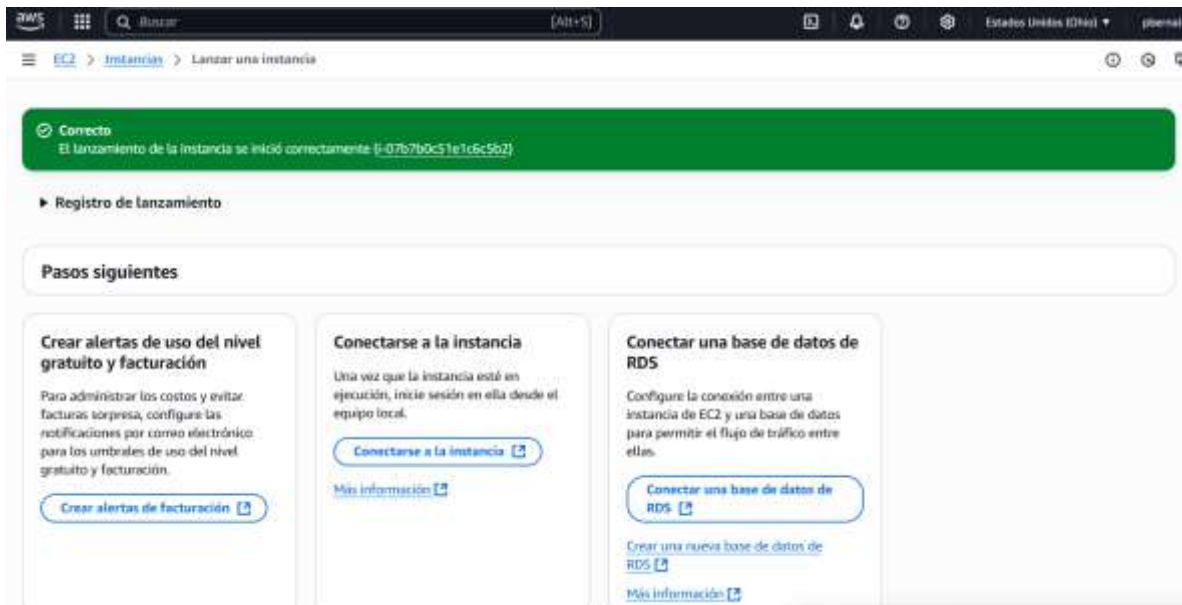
aws

Q Buscar

[Alt+S]

Estados Unidos (Ohio) ▼

pbernal

EC2 > Instancias > Lanzar una instancia

Correcto
El lanzamiento de la instancia se inició correctamente (i-07b7b0c51e1c6c5b2)

▶ Registro de lanzamiento

Pasos siguientes

Crear alertas de uso del nivel gratuito y facturación

Para administrar los costos y evitar facturas sorpresa, configure las notificaciones por correo electrónico para los umbrales de uso del nivel gratuito y facturación.

Crear alertas de facturación

Conectarse a la instancia

Una vez que la instancia esté en ejecución, inicie sesión en ella desde el equipo local.

Conectarse a la instancia

Más información

Conectar una base de datos de RDS

Configure la conexión entre una instancia de EC2 y una base de datos para permitir el flujo de tráfico entre ellas.

Conectar una base de datos de RDS

Crear una nueva base de datos de RDS

Más información